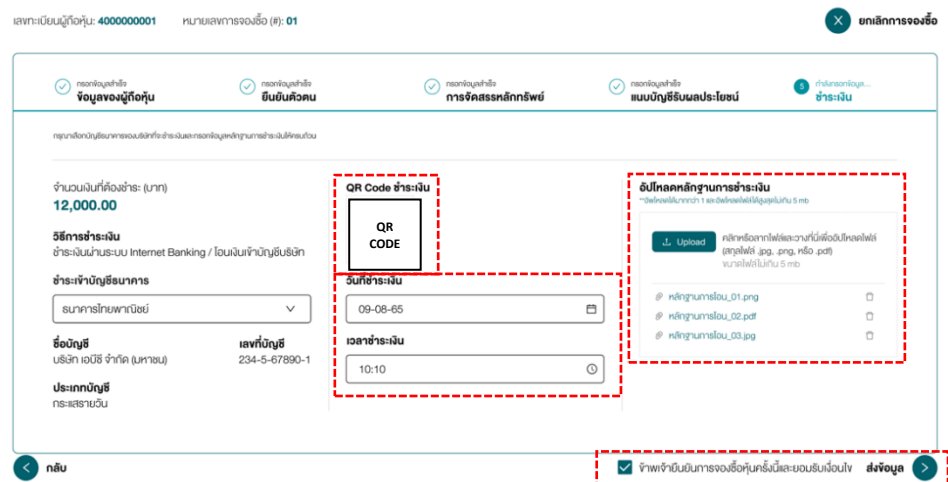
เลขทะเบียนผู้ถือหุ้น: 4000000001 หมายเลขการจองซื้อ (#): 01

ยกเลิกการจองซื้อ

กรอกข้อมูลสำเร็จ
ข้อมูลของผู้ถือหุ้น

กรอกข้อมูลสำเร็จ
ยืนยันตัวตน

กรอกข้อมูลสำเร็จ
การจัดสรรหลักทรัพย์

กรอกข้อมูลสำเร็จ
แนบบัญชีรับผลประโยชน์

5
กำลังกรอกข้อมูล...
ชำระเงิน

กรุณาเลือกบัญชีธนาคารของบริษัทที่จะชำระเงินและกรอกข้อมูลหลักฐานการชำระเงินให้ครบถ้วน

จำนวนเงินที่ต้องชำระ (บาท)
12,000.00

วิธีการชำระเงิน
ชำระเงินผ่านระบบ Internet Banking / โอนเงินเข้าบัญชีบริษัท

ชำระเข้าบัญชีธนาคาร
ธนาคารไทยพาณิชย์

ชื่อบัญชี
บริษัท เอบีซี จำกัด (มหาชน)

เลขที่บัญชี
234-5-67890-1

ประเภทบัญชี
กระแสรายวัน

QR Code ชำระเงิน
QR CODE

วันที่ชำระเงิน
09-08-65

เวลาชำระเงิน
10:10

อัปโหลดหลักฐานการชำระเงิน
**อัพโหลดได้มากกว่า 1 และอัพโหลดไฟล์ได้สูงสุดไม่เกิน 5 mb

Upload
คลิกหรือลากไฟล์และวางที่นี่เพื่ออัปโหลดไฟล์ (สกุลไฟล์ .jpg, .png, หรือ .pdf)
ขนาดไฟล์ไม่เกิน 5 mb

หลักฐานการโอน_01.png
หลักฐานการโอน_02.pdf
หลักฐานการโอน_03.jpg

กลับ

ข้าพเจ้ายืนยันการจองซื้อหุ้นครั้งนี้และยอมรับเงื่อนไข

ส่งข้อมูล